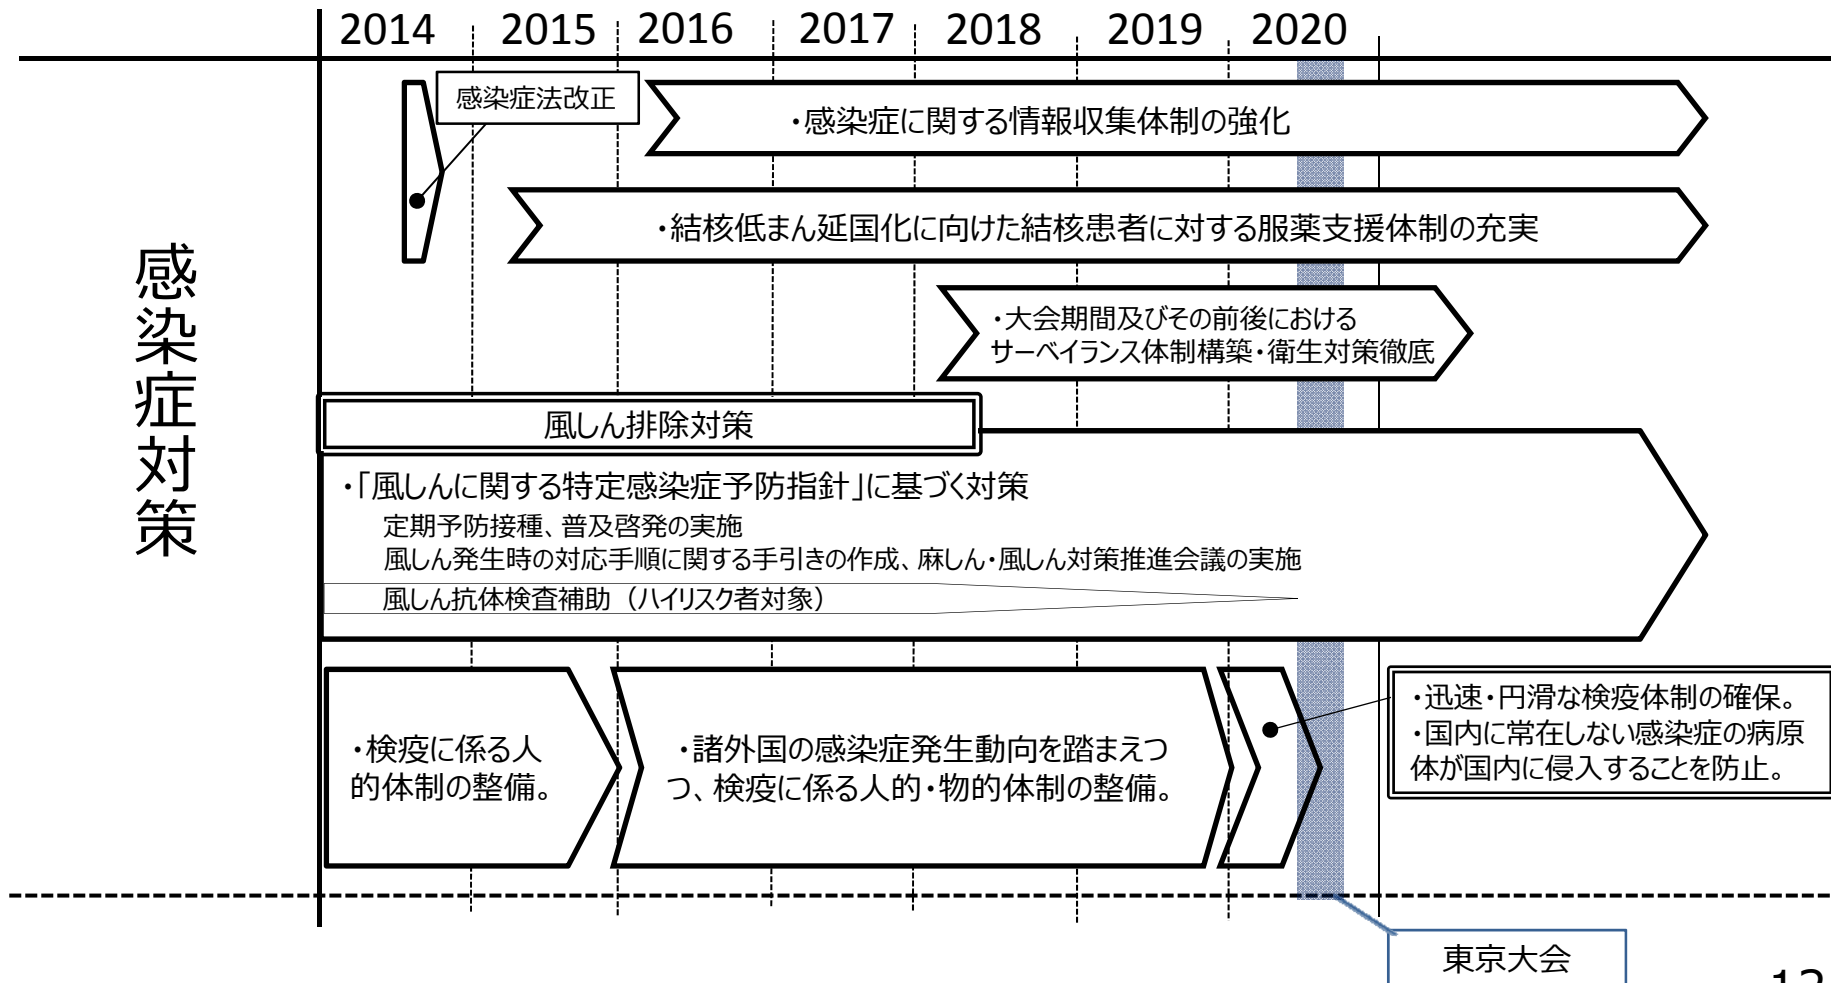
2014 2015 2016 2017 2018 2019 2020

感染症対策

感染症法改正

・感染症に関する情報収集体制の強化

・結核低まん延国化に向けた結核患者に対する服薬支援体制の充実

・大会期間及びその前後における
サーベイランス体制構築・衛生対策徹底

風しん排除対策

・「風しんに関する特定感染症予防指針」に基づく対策
定期予防接種、普及啓発の実施
風しん発生時の対応手順に関する手引きの作成、麻しん・風しん対策推進会議の実施
風しん抗体検査補助（ハイリスク者対象）

・検疫に係る人的体制の整備。

・諸外国の感染症発生動向を踏まえつつ、検疫に係る人的・物的体制の整備。

・迅速・円滑な検疫体制の確保。
・国内に常在しない感染症の病原体が国内に侵入することを防止。

東京大会

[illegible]